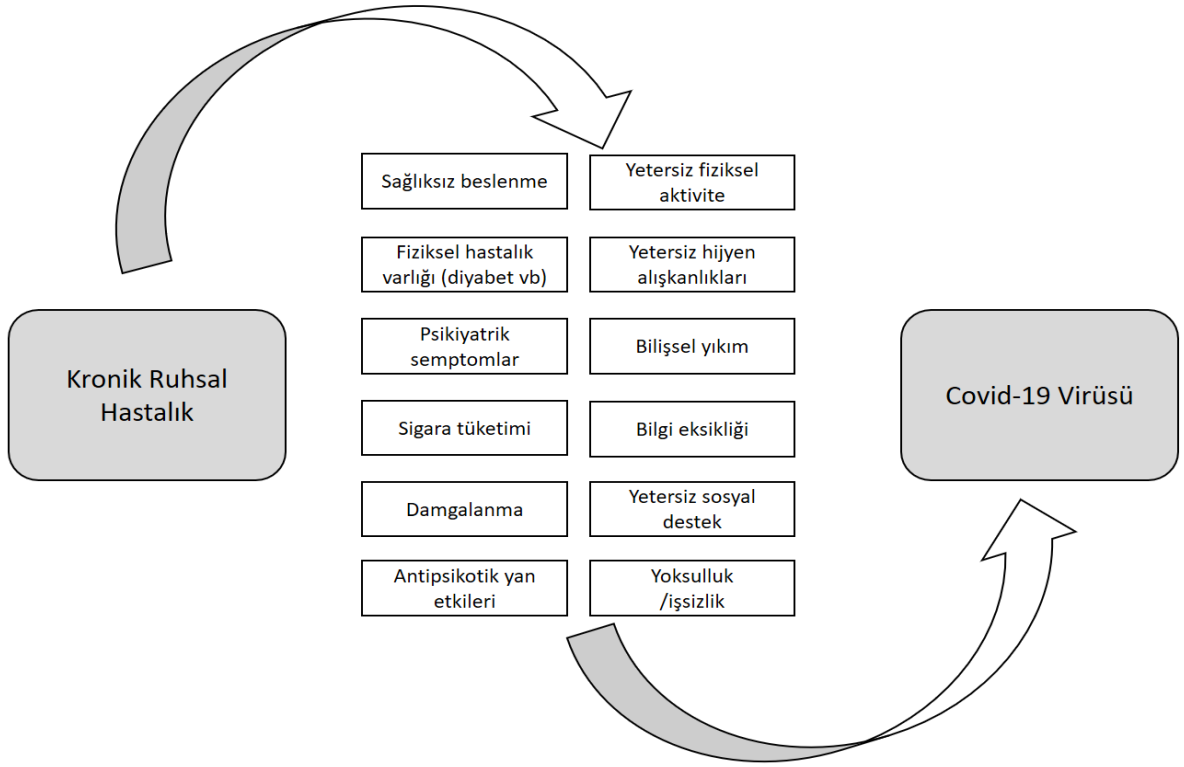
Kronik Ruhsal Hastalık

Sağlıksız beslenme

Yetersiz fiziksel aktivite

Fiziksel hastalık varlığı (diyabet vb)

Yetersiz hijyen alışkanlıkları

Psikiyatrik semptomlar

Bilişsel yıkım

Sigara tüketimi

Bilgi eksikliği

Damgalanma

Yetersiz sosyal destek

Antipsikotik yan etkileri

Yoksulluk /işsizlik

Covid-19 Virüsü